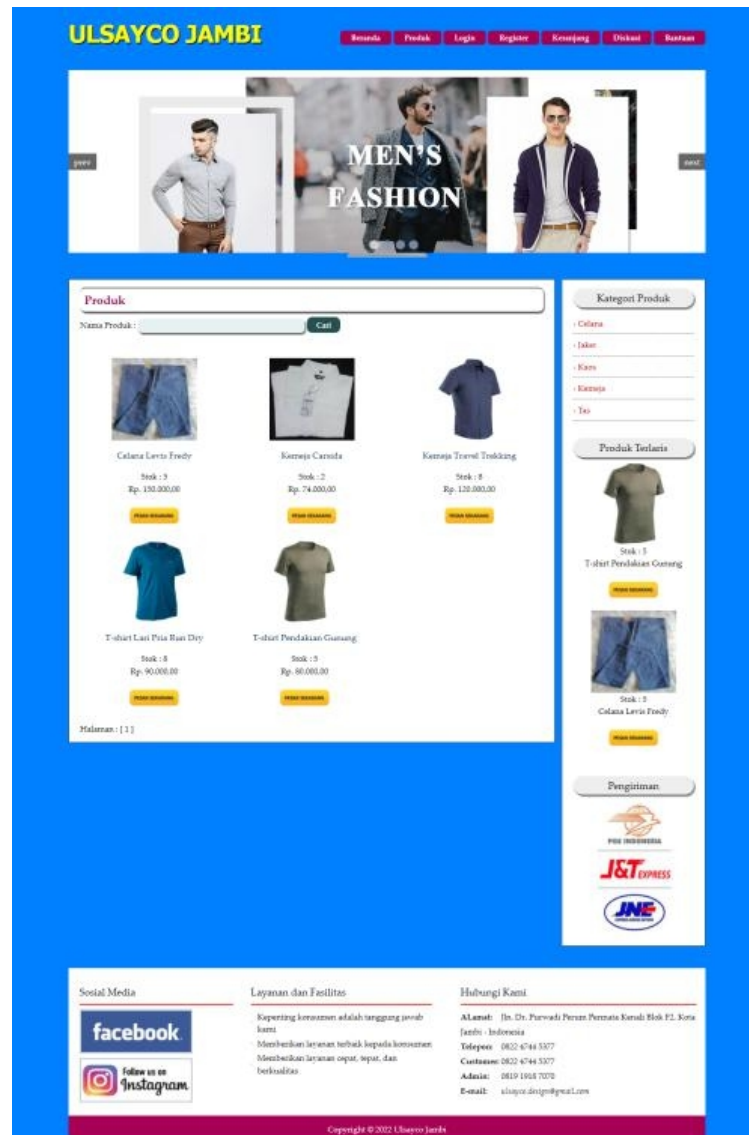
ULSAYCO JAMBI

Beranda Produk Login Register Keranjang Diskusi Bantuan

prev

MEN'S FASHION

next

Produk

Nama Produk : Cari

Celana Levis Fredy
Stok : 3
Rp. 150.000,00
PESAN SEKARANG

Kemeja Carsida
Stok : 2
Rp. 74.000,00
PESAN SEKARANG

Kemeja Travel Trekking
Stok : 8
Rp. 120.000,00
PESAN SEKARANG

T-shirt Lari Pria Run Dry
Stok : 8
Rp. 90.000,00
PESAN SEKARANG

T-shirt Pendakian Gunung
Stok : 5
Rp. 80.000,00
PESAN SEKARANG

Halaman : [ 1 ]

Kategori Produk
› Celana
› Jaket
› Kaos
› Kemeja
› Tas

Produk Terlaris

Stok : 5
T-shirt Pendakian Gunung
PESAN SEKARANG

Stok : 3
Celana Levis Fredy
PESAN SEKARANG

Pengiriman

POS INDONESIA

J&T EXPRESS

JNE

Sosial Media

facebook

Follow us on Instagram

Layanan dan Fasilitas

· Kepenting konsumen adalah tanggung jawab kami
· Memberikan layanan terbaik kepada konsumen
· Memberikan layanan cepat, tepat, dan berkualitas

Hubungi Kami

ALamat: Jln. Dr. Purwadi Perum Permata Kenali Blok F2, Kota Jambi - Indonesia
Telepon: 0822 6744 5377
Customer: 0822 6744 5377
Admin: 0819 1918 7078
E-mail: ulsayco.design@gmail.com

Copyright © 2022 Ulsayco Jambi